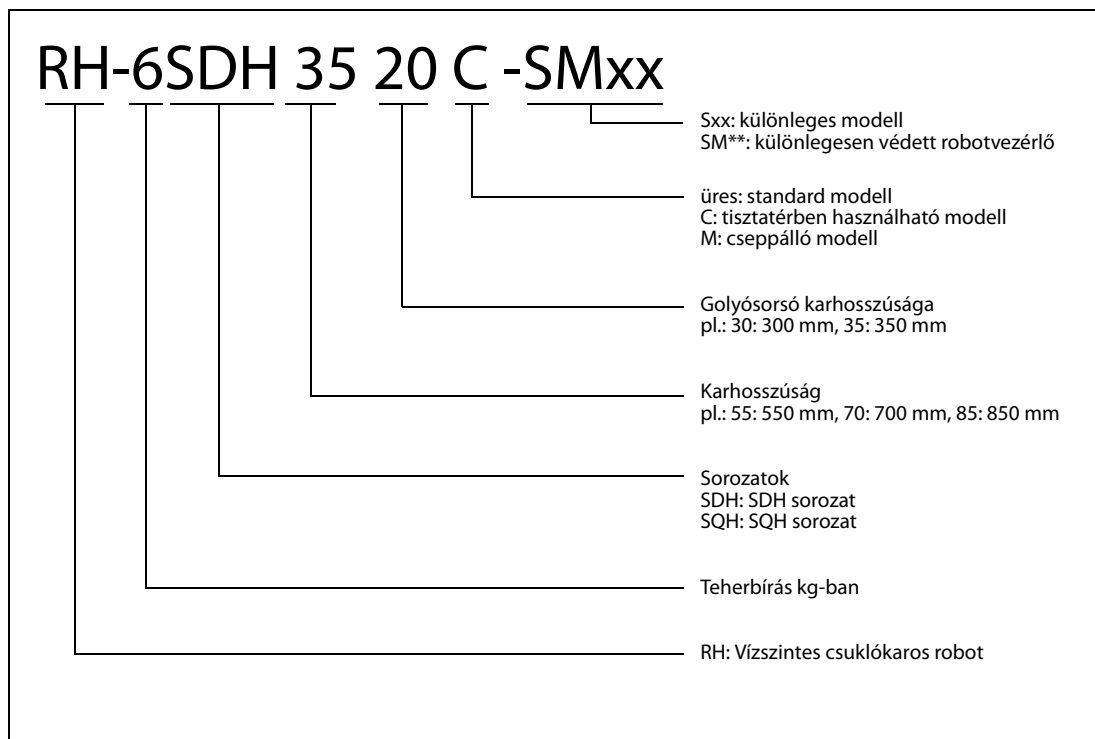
RH-6SDH 35 20 C -SMxx

Sxx: különleges modell
SM**: különlegesen védett robotvezérlő

üres: standard modell
C: tisztatérben használható modell
M: cseppálló modell

Golyósorsó karhosszúsága
pl.: 30: 300 mm, 35: 350 mm

Karhosszúság
pl.: 55: 550 mm, 70: 700 mm, 85: 850 mm

Sorozatok
SDH: SDH sorozat
SQH: SQH sorozat

Teherbírás kg-ban

RH: Vízszintes csuklókaros robot